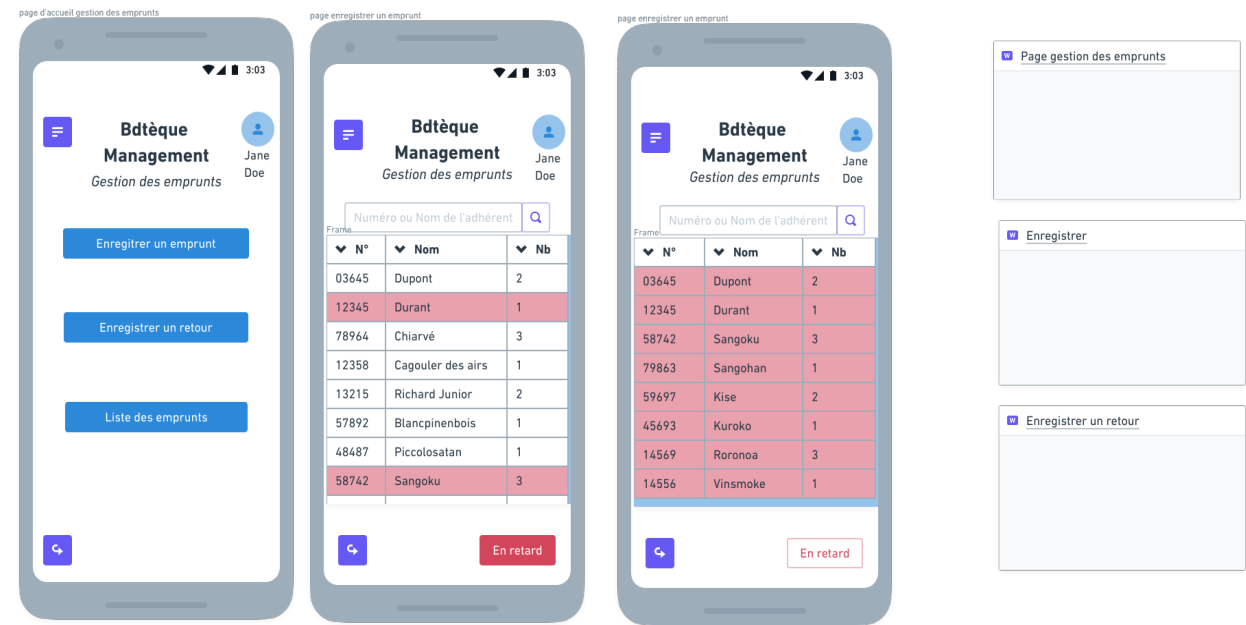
page d'accueil gestion des emprunts

3:03

Bdtèque Management

Gestion des emprunts

Jane Doe

Enregitrer un emprunt

Enregistrer un retour

Liste des emprunts

page enregistrer un emprunt

3:03

Bdtèque Management

Gestion des emprunts

Jane Doe

Numéro ou Nom de l'adhérent

Frame

| N° | Nom | Nb |
|---|---|---|
| 03645 | Dupont | 2 |
| 12345 | Durant | 1 |
| 78964 | Chiarvé | 3 |
| 12358 | Cagouler des airs | 1 |
| 13215 | Richard Junior | 2 |
| 57892 | Blancpinenbois | 1 |
| 48487 | Piccolosatan | 1 |
| 58742 | Sangoku | 3 |

En retard

page enregistrer un emprunt

3:03

Bdtèque Management

Gestion des emprunts

Jane Doe

Numéro ou Nom de l'adhérent

Frame

| N° | Nom | Nb |
|---|---|---|
| 03645 | Dupont | 2 |
| 12345 | Durant | 1 |
| 58742 | Sangoku | 3 |
| 79863 | Sangohan | 1 |
| 59697 | Kise | 2 |
| 45693 | Kuroko | 1 |
| 14569 | Roronoa | 3 |
| 14556 | Vinsmoke | 1 |

En retard

Page gestion des emprunts

Enregistrer

Enregistrer un retour